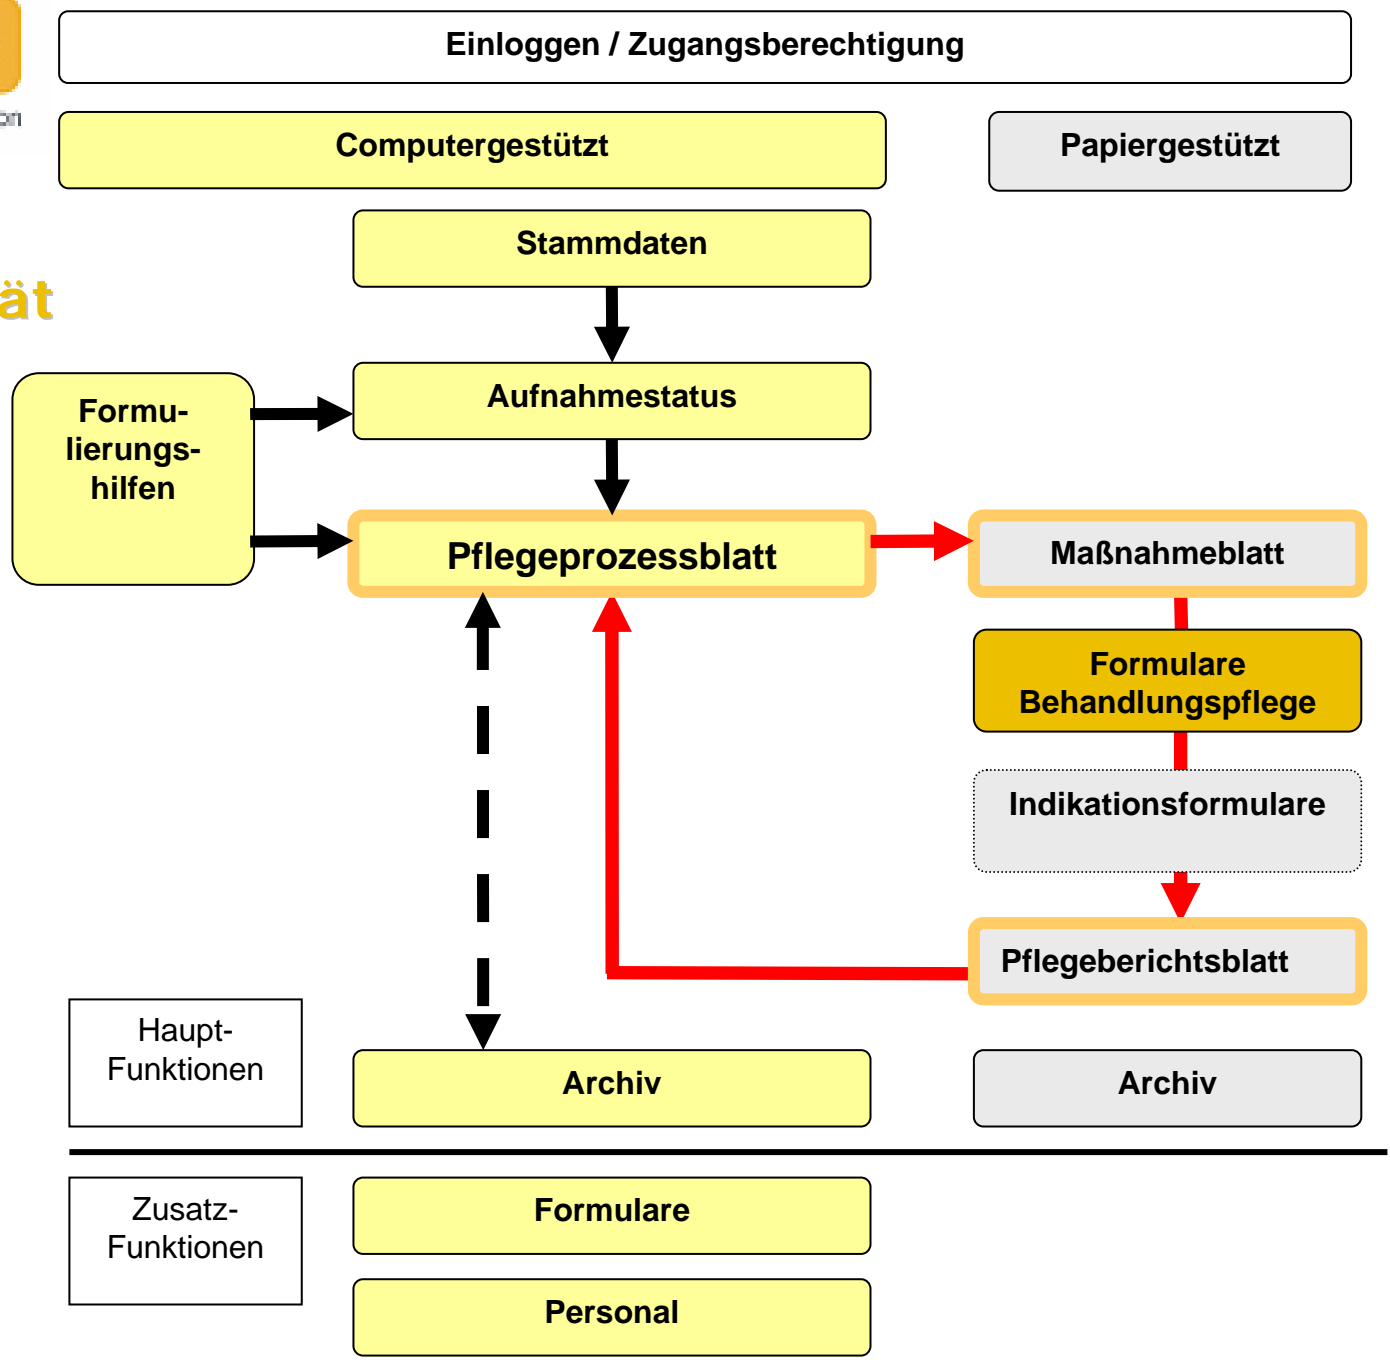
Einloggen / Zugangsberechtigung

Computergestützt

Papiergestützt

Stammdaten

ät

Formulierungshilfen

Aufnahmestatus

Pflegeprozessblatt

Maßnahmeblatt

Formulare Behandlungspflege

Indikationsformulare

Pflegeberichtsblatt

Haupt-Funktionen

Archiv

Archiv

Zusatz-Funktionen

Formulare

Personal